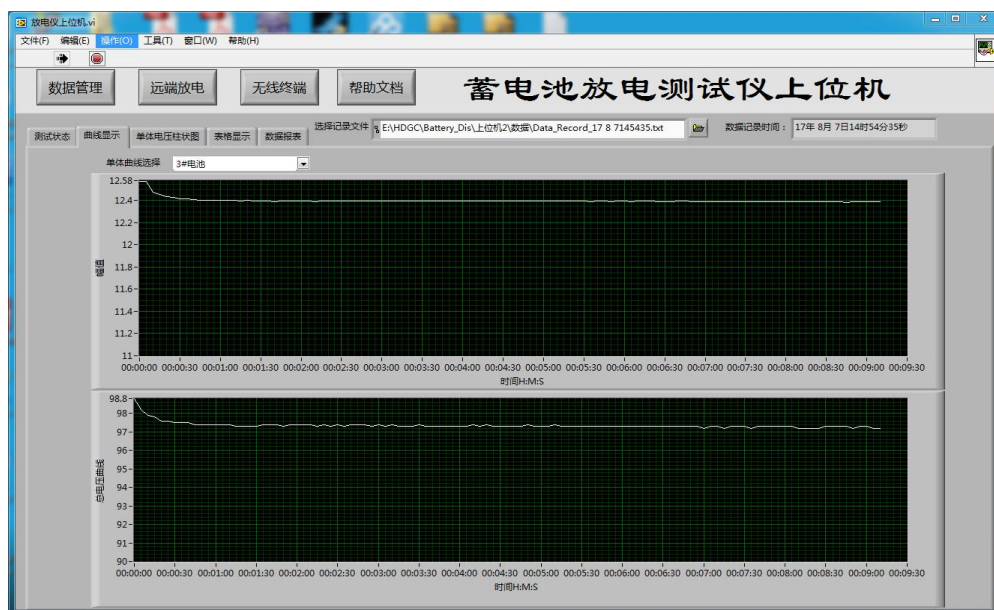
放电仪上位机.vi

文件(F) 编辑(E) 操作(O) 工具(T) 窗口(W) 帮助(H)

数据管理 远端放电 无线终端 帮助文档

蓄电池放电测试仪上位机

测试状态 曲线显示 单体电压柱状图 表格显示 数据报表

选择记录文件 E:\HDGC\Battery_Dis\上位机2\数据\Data_Record_17 8 7145435.txt

数据记录时间： 17年 8月 7日14时54分35秒

单体曲线选择 3#电池

12.58
12.4
12.2
12
11.8
11.6
11.4
11.2
11

电压

00:00:00 00:00:30 00:01:00 00:01:30 00:02:00 00:02:30 00:03:00 00:03:30 00:04:00 00:04:30 00:05:00 00:05:30 00:06:00 00:06:30 00:07:00 00:07:30 00:08:00 00:08:30 00:09:00 00:09:30

时间H:M:S

98.8
98
97
96
95
94
93
92
91
90

总电压曲线

00:00:00 00:00:30 00:01:00 00:01:30 00:02:00 00:02:30 00:03:00 00:03:30 00:04:00 00:04:30 00:05:00 00:05:30 00:06:00 00:06:30 00:07:00 00:07:30 00:08:00 00:08:30 00:09:00 00:09:30

时间H:M:S